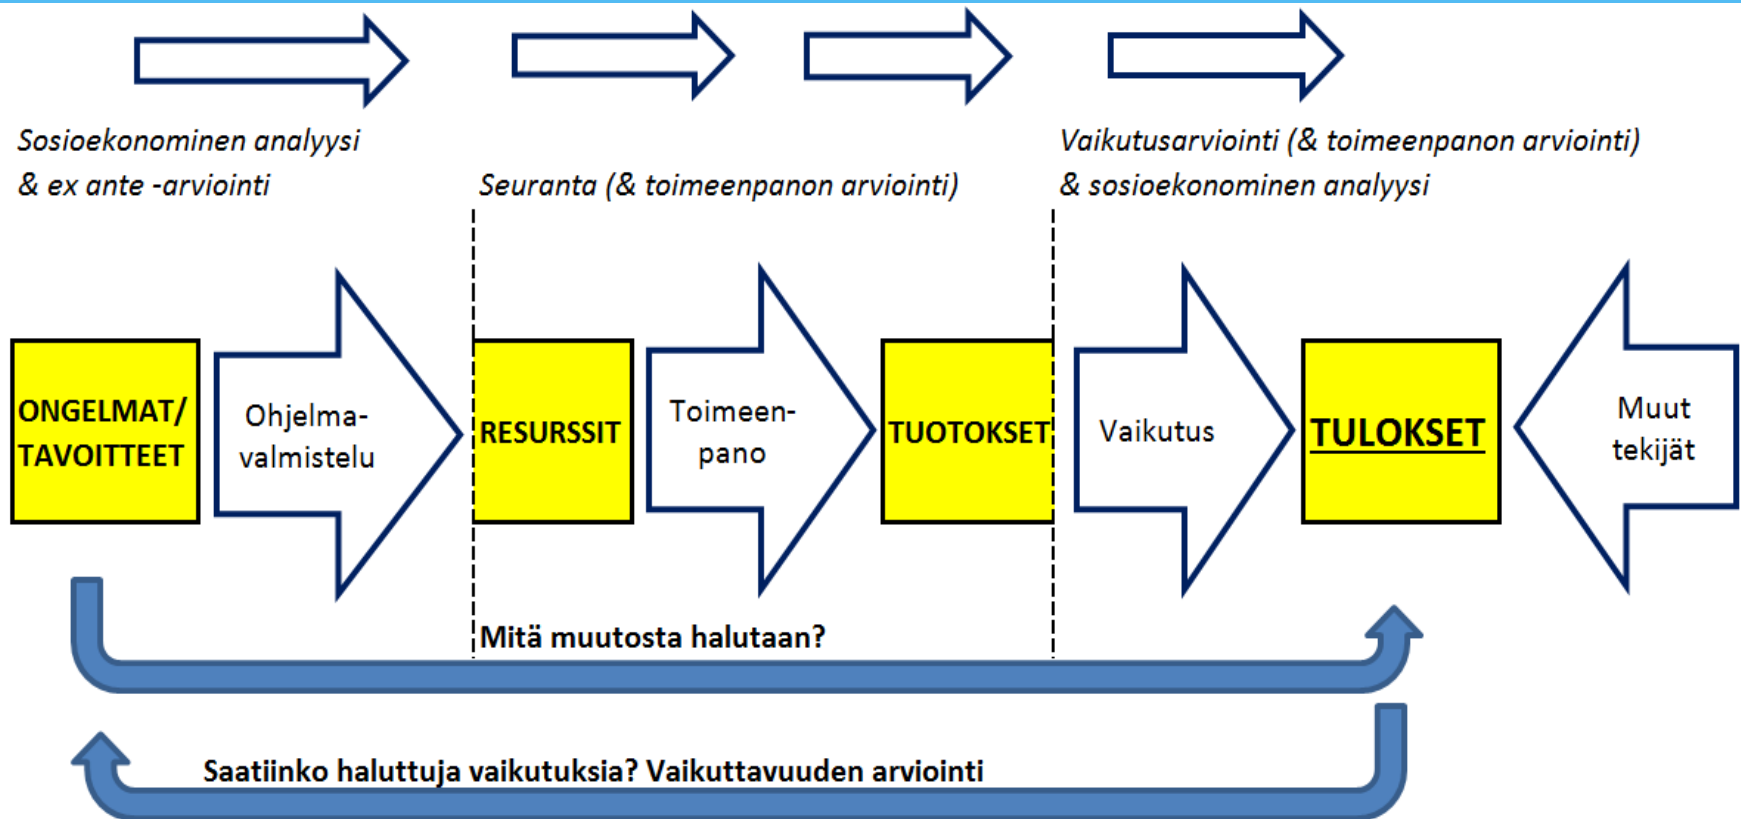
Sosioekonominen analyysi & ex ante -arviointi

Seuranta (& toimeenpanon arviointi)

Vaikutusarviointi (& toimeenpanon arviointi) & sosioekonominen analyysi

ONGELMAT/ TAVOITTEET

Ohjelmavalmistelu

RESURSSIT

Toimeenpano

TUOTOKSET

Vaikutus

TULOKSET

Muut tekijät

Mitä muutosta halutaan?

Saatiinko haluttuja vaikutuksia? Vaikuttavuuden arviointi